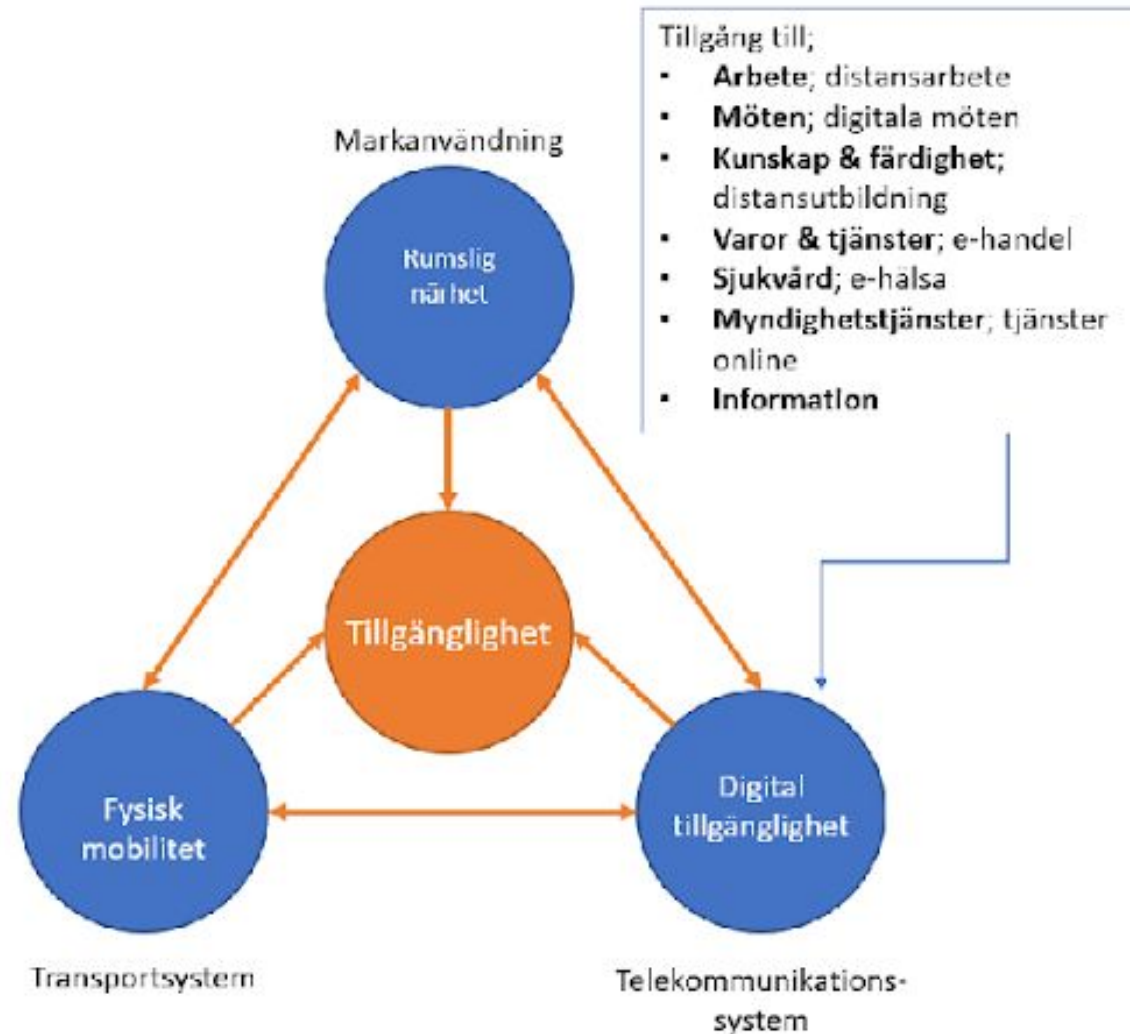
Tillgång till;

- **Arbete**; distansarbete
- **Möten**; digitala möten
- **Kunskap & färdighet**; distansutbildning
- **Varor & tjänster**; e-handel
- **Sjukvård**; e-hälsa
- **Myndighetstjänster**; tjänster online
- **Information**

Markanvändning

Rumslig närhet

Tillgänglighet

Fysisk mobilitet

Digital tillgänglighet

Transportsystem

Telekommunikations-system